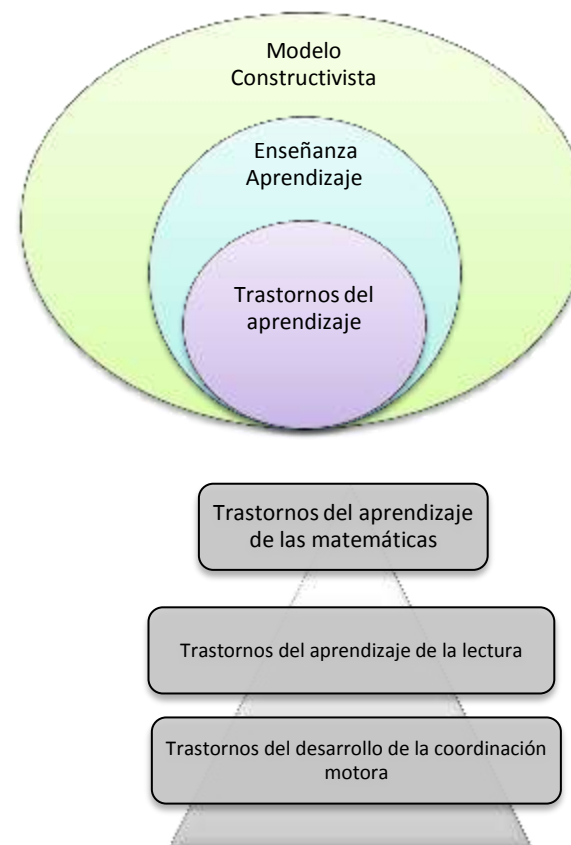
Modelo Constructivista

Enseñanza Aprendizaje

Trastornos del aprendizaje

Trastornos del aprendizaje de las matemáticas

Trastornos del aprendizaje de la lectura

Trastornos del desarrollo de la coordinación motora